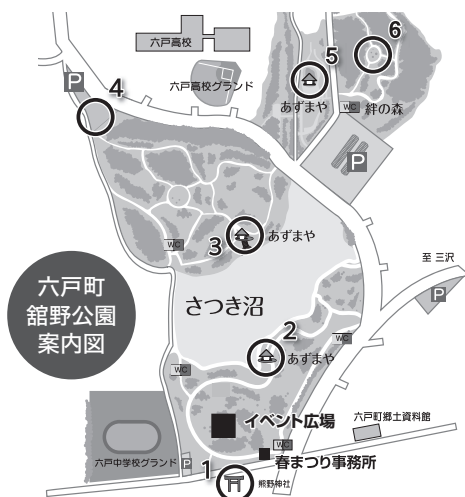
六戸高校

六戸高校グランド

P

4

5

6

あずまや

WC

絆の森

P

WC

3

あずまや

至 三沢

P

六戸町
舘野公園
案内図

さつき沼

2

WC

あずまや

WC

イベント広場

六戸町郷土資料館

六戸中学校グランド

P

WC

1

春まつり事務所

熊野神社